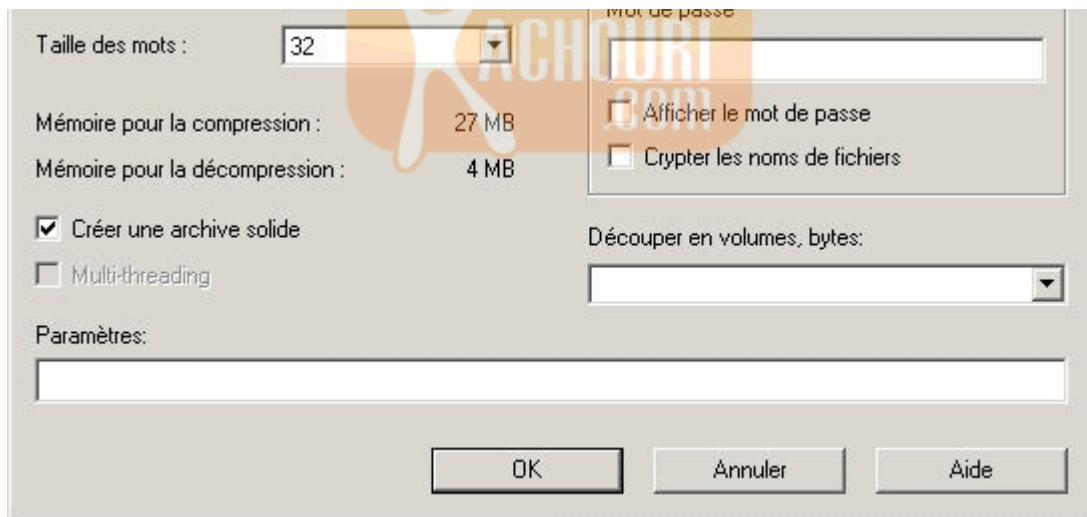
Mot de passe

Taille des mots : 32

Mémoire pour la compression : 27 MB

Mémoire pour la décompression : 4 MB

Afficher le mot de passe

Crypter les noms de fichiers

Créer une archive solide

Multi-threading

Découper en volumes, bytes:

Paramètres:

OK

Annuler

Aide

ACHOURI .com